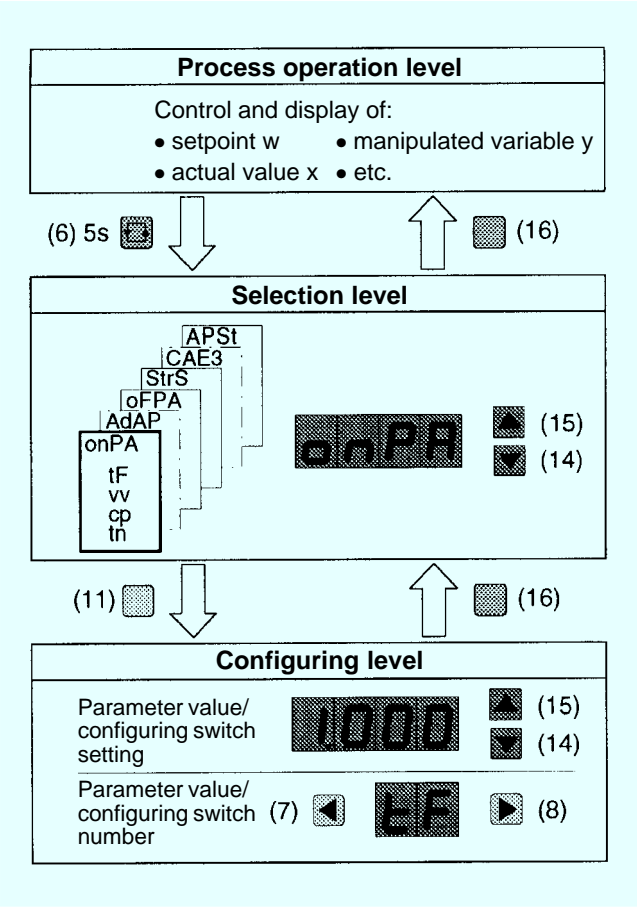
Process operation level

Control and display of:
• setpoint w • manipulated variable y
• actual value x • etc.

(6) 5s

(16)

Selection level

APSt
CAE3
StrS
oFPA
AdAP
onPA
tF
vv
cp
tn

onPA

(15)
(14)

(11)

(16)

Configuring level

Parameter value/ configuring switch setting

1.000

(15)
(14)

Parameter value/ configuring switch number (7)

tF

(8)